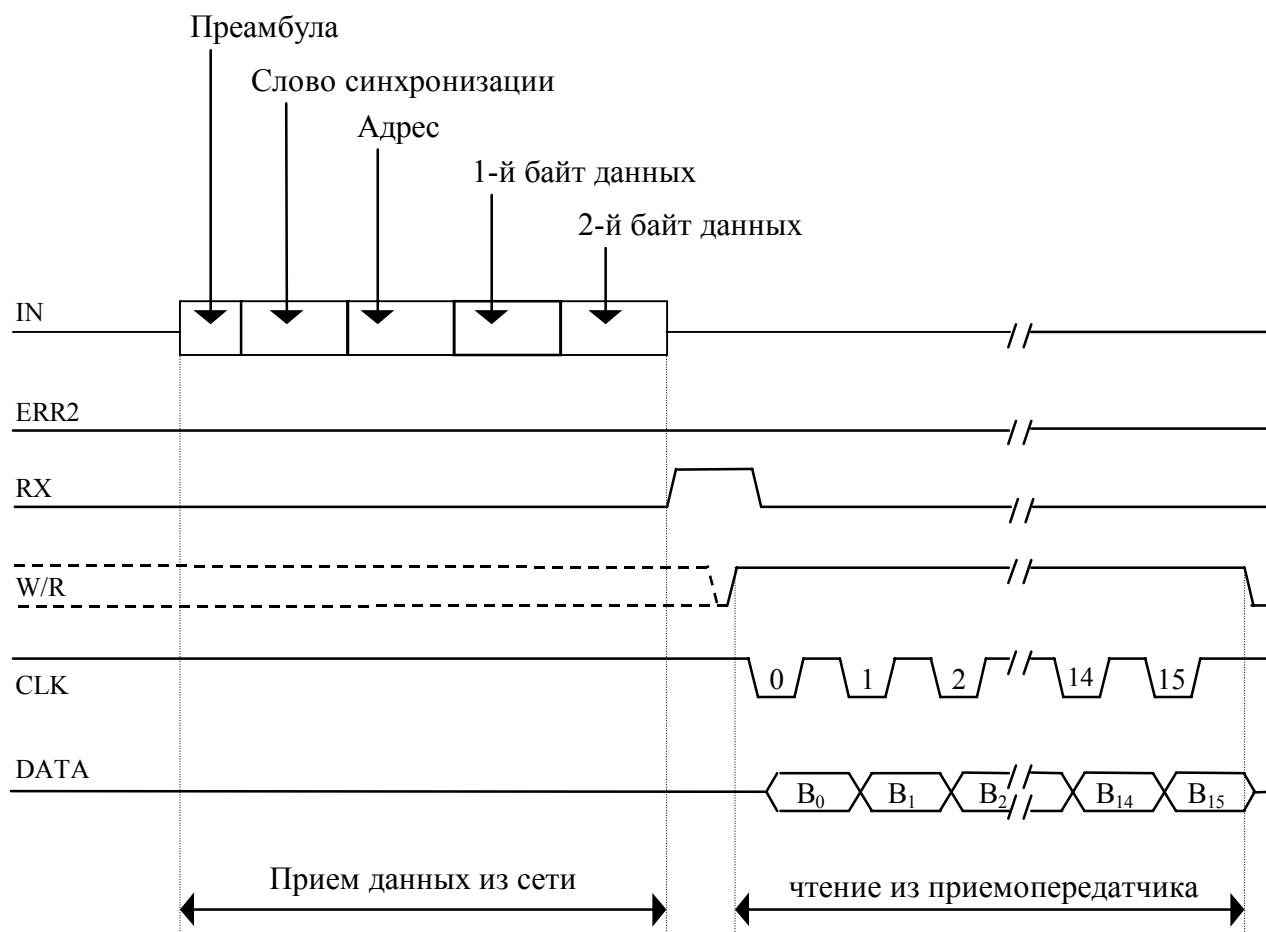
Преамбула

Слово синхронизации

Адрес

1-й байт данных

2-й байт данных

IN

ERR2

RX

W/R

CLK

0 1 2 14 15

DATA

$B_0$ $B_1$ $B_2$ $B_{14}$ $B_{15}$

Прием данных из сети

чтение из приемопередатчика